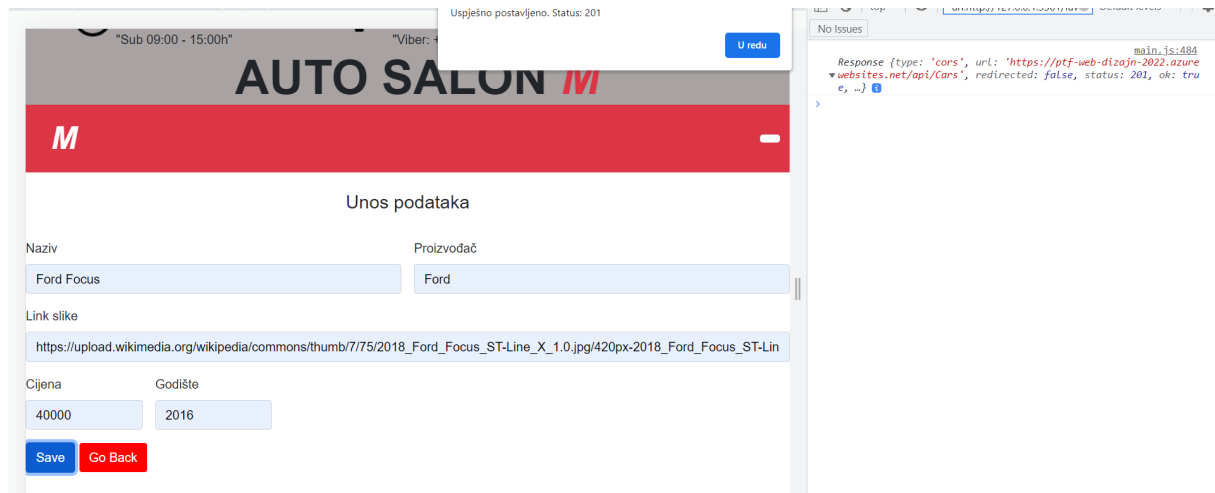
"Sub 09:00 - 15:00h"

"Viber: + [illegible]

AUTO SALON M

M

Uspješno postavljeno. Status: 201

U redu

top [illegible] Default levels

No Issues

main.js:484

Response {type: 'cors', url: 'https://ptf-web-dizajn-2022.azurewebsites.net/api/Cars', redirected: false, status: 201, ok: true, …}

Unos podataka

Naziv

Ford Focus

Proizvođač

Ford

Link slike

https://upload.wikimedia.org/wikipedia/commons/thumb/7/75/2018_Ford_Focus_ST-Line_X_1.0.jpg/420px-2018_Ford_Focus_ST-Lin

Cijena

40000

Godište

2016

Save

Go Back